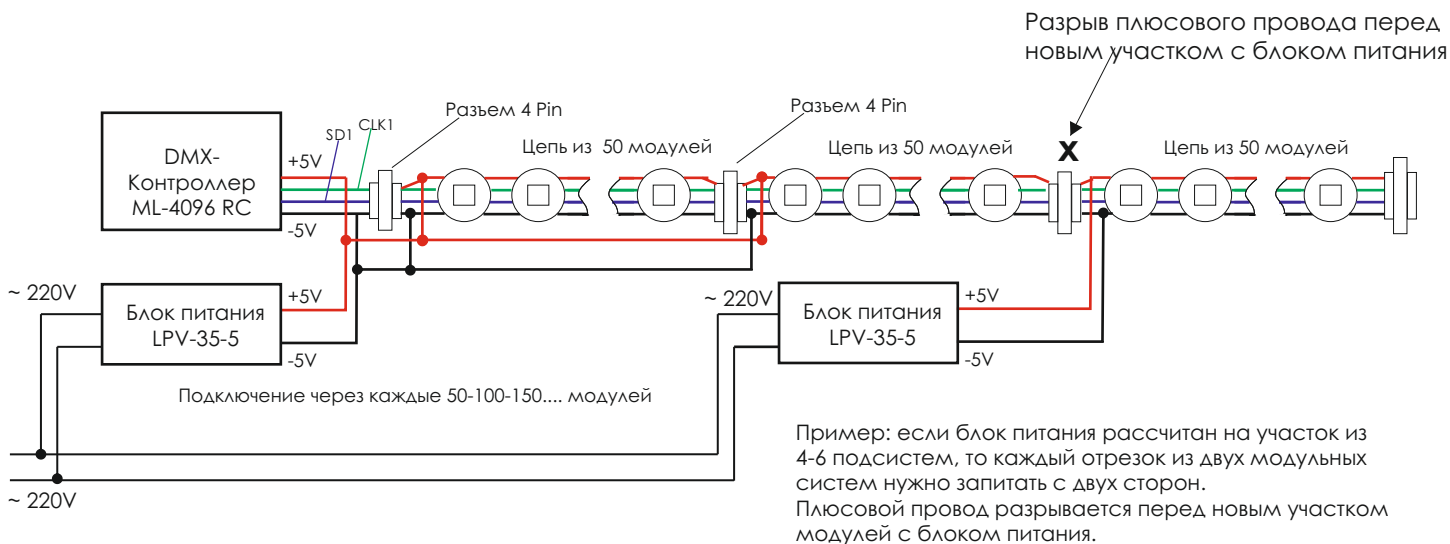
Разрыв плюсового провода перед новым участком с блоком питания

Разъем 4 Pin

Разъем 4 Pin

X

DMX-Контроллер ML-4096 RC

+5V

SD1

CLK1

-5V

Цепь из 50 модулей

Цепь из 50 модулей

Цепь из 50 модулей

~ 220V

Блок питания LPV-35-5

+5V

-5V

~ 220V

Блок питания LPV-35-5

+5V

-5V

Подключение через каждые 50-100-150.... модулей

~ 220V

Пример: если блок питания рассчитан на участок из 4-6 подсистем, то каждый отрезок из двух модульных систем нужно запитать с двух сторон.
Плюсовой провод разрывается перед новым участком модулей с блоком питания.